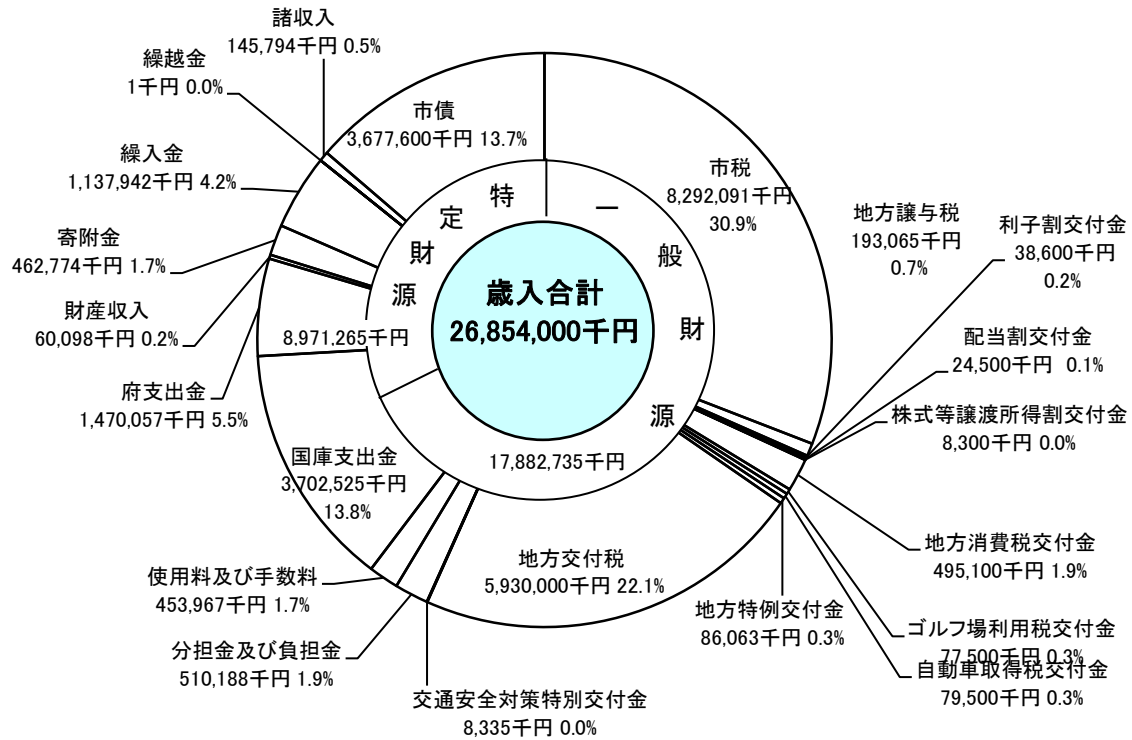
諸収入
145,794千円 0.5%

繰越金
1千円 0.0%

市債
3,677,600千円 13.7%

市税
8,292,091千円
30.9%

繰入金
1,137,942千円 4.2%

地方譲与税
193,065千円
0.7%

利子割交付金
38,600千円
0.2%

寄附金
462,774千円 1.7%

特
定
財
源

一
般
財
源

歳入合計
26,854,000千円

財産収入
60,098千円 0.2%

8,971,265千円

配当割交付金
24,500千円 0.1%

府支出金
1,470,057千円 5.5%

株式等譲渡所得割交付金
8,300千円 0.0%

国庫支出金
3,702,525千円
13.8%

17,882,735千円

地方消費税交付金
495,100千円 1.9%

使用料及び手数料
453,967千円 1.7%

地方交付税
5,930,000千円 22.1%

地方特例交付金
86,063千円 0.3%

ゴルフ場利用税交付金
77,500千円 0.3%

分担金及び負担金
510,188千円 1.9%

自動車取得税交付金
79,500千円 0.3%

交通安全対策特別交付金
8,335千円 0.0%